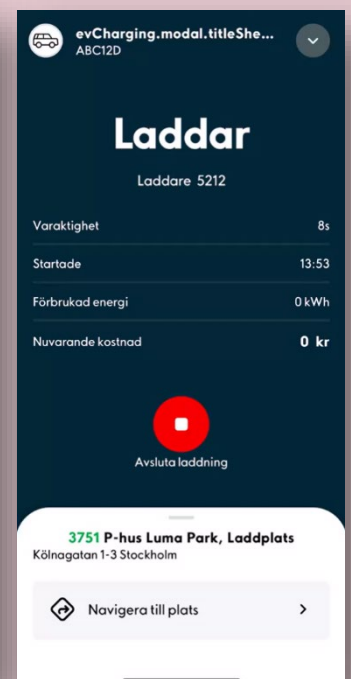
evCharging.modal.titleShe...
ABC12D

Laddar

Laddare 5212

| Varaktighet | 8s |
|---|---|
| Startade | 13:53 |
| Förbrukad energi | 0 kWh |
| Nuvarande kostnad | 0 kr |

Avsluta laddning

3751 P-hus Luma Park, Laddplats
Kölnagatan 1-3 Stockholm

Navigera till plats